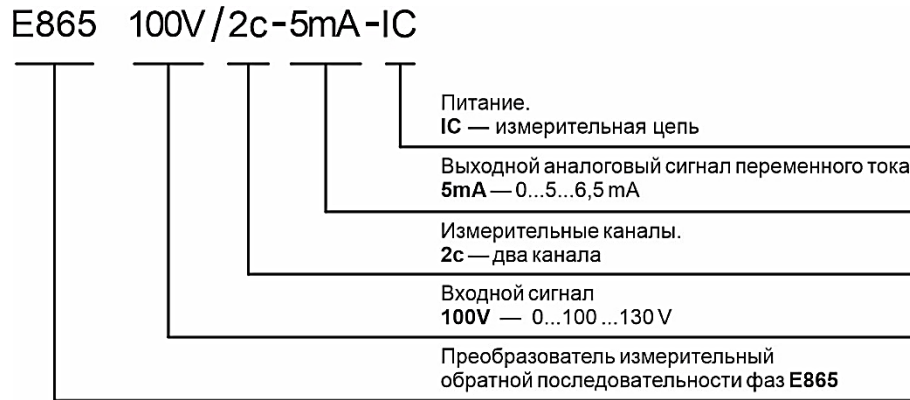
E865 100V/2c-5mA-IC

Питание.
**IC** — измерительная цепь

Выходной аналоговый сигнал переменного тока
**5mA** — 0...5...6,5 mA

Измерительные каналы.
**2c** — два канала

Входной сигнал
**100V** — 0...100...130 V

Преобразователь измерительный обратной последовательности фаз **E865**